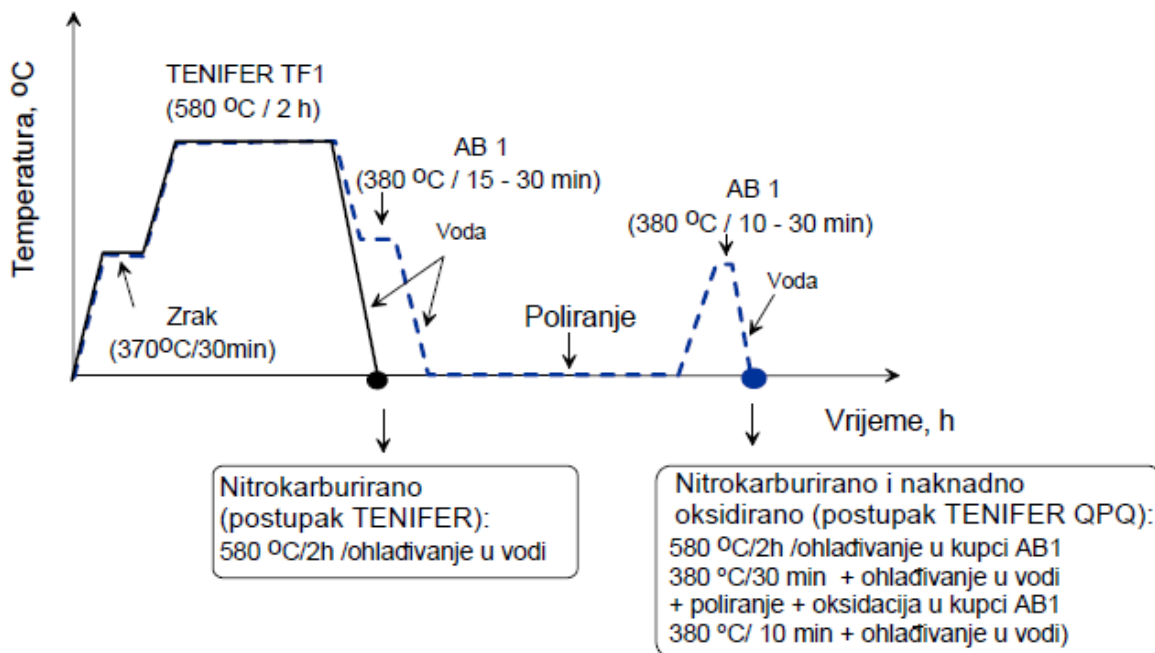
Temperatura, $^{o}C$

TENIFER TF1
(580 $^{o}C$ / 2 h)

AB 1
(380 $^{o}C$ / 15 - 30 min)

Voda

AB 1
(380 $^{o}C$ / 10 - 30 min)

Voda

Zrak
(370$^{o}C$/30min)

Poliranje

Vrijeme, h

Nitrokarburirano
(postupak TENIFER):
580 $^{o}C$/2h /ohlađivanje u vodi

Nitrokarburirano i naknadno oksidirano (postupak TENIFER QPQ):
580 $^{o}C$/2h /ohlađivanje u kupci AB1
380 °C/30 min + ohlađivanje u vodi
+ poliranje + oksidacija u kupci AB1
380 °C/ 10 min + ohlađivanje u vodi)